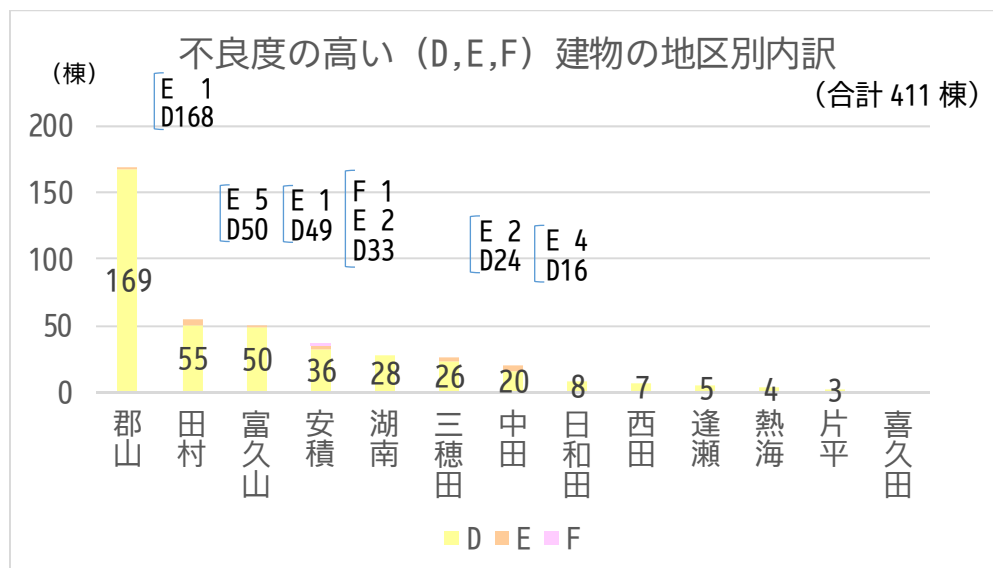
不良度の高い（D,E,F）建物の地区別内訳

（棟）

（合計 411 棟）

E 1
D168

E 5
D50

E 1
D49

F 1
E 2
D33

E 2
D24

E 4
D16

200
150
100
50
0

169
55
50
36
28
26
20
8
7
5
4
3

郡山
田村
富久山
安積
湖南
三穂田
中田
日和田
西田
逢瀬
熱海
片平
喜久田

D E F